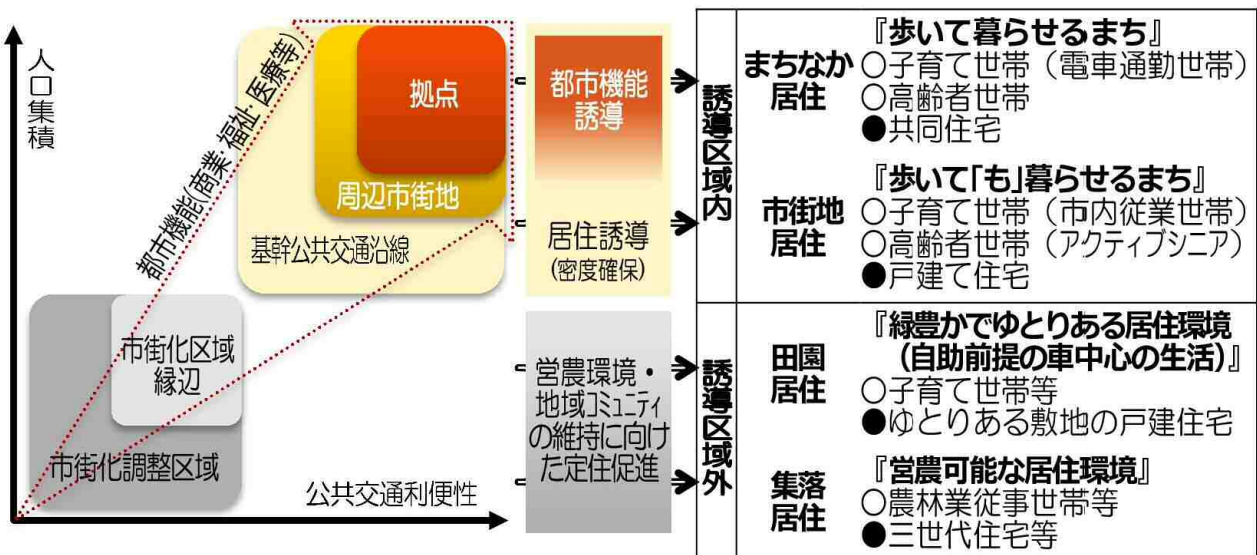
人口集積

都市機能(商業 福祉 医療等)

拠点

周辺市街地

基幹公共交通沿線

市街化区域縁辺

市街化調整区域

公共交通利便性

都市機能誘導

居住誘導
(密度確保)

営農環境・地域コミュニティの維持に向けた定住促進

誘導区域内

誘導区域外

まちなか居住
『歩いて暮らせるまち』
○子育て世帯(電車通勤世帯)
○高齢者世帯
●共同住宅

市街地居住
『歩いて「も」暮らせるまち』
○子育て世帯(市内従業世帯)
○高齢者世帯(アクティブシニア)
●戸建て住宅

田園居住
『緑豊かでゆとりある居住環境(自助前提の車中心の生活)』
○子育て世帯等
●ゆとりある敷地の戸建住宅

集落居住
『営農可能な居住環境』
○農林業従事世帯等
●三世代住宅等